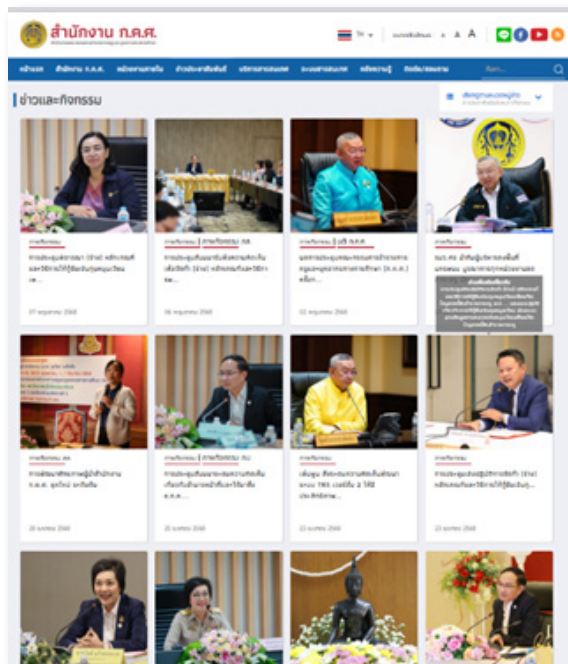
สำนักงาน ก.ค.ศ.

TH

A A A

ข่าวและกิจกรรม

ภาพกิจกรรม

การประชุม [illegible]

27 พฤษภาคม 2568

ภาพกิจกรรม

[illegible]

06 พฤษภาคม 2568

ภาพกิจกรรม

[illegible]

02 พฤษภาคม 2568

ภาพกิจกรรม

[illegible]

ภาพกิจกรรม

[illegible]

28 เมษายน 2568

ภาพกิจกรรม

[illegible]

ภาพกิจกรรม

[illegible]

ภาพกิจกรรม

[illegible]

23 เมษายน 2568